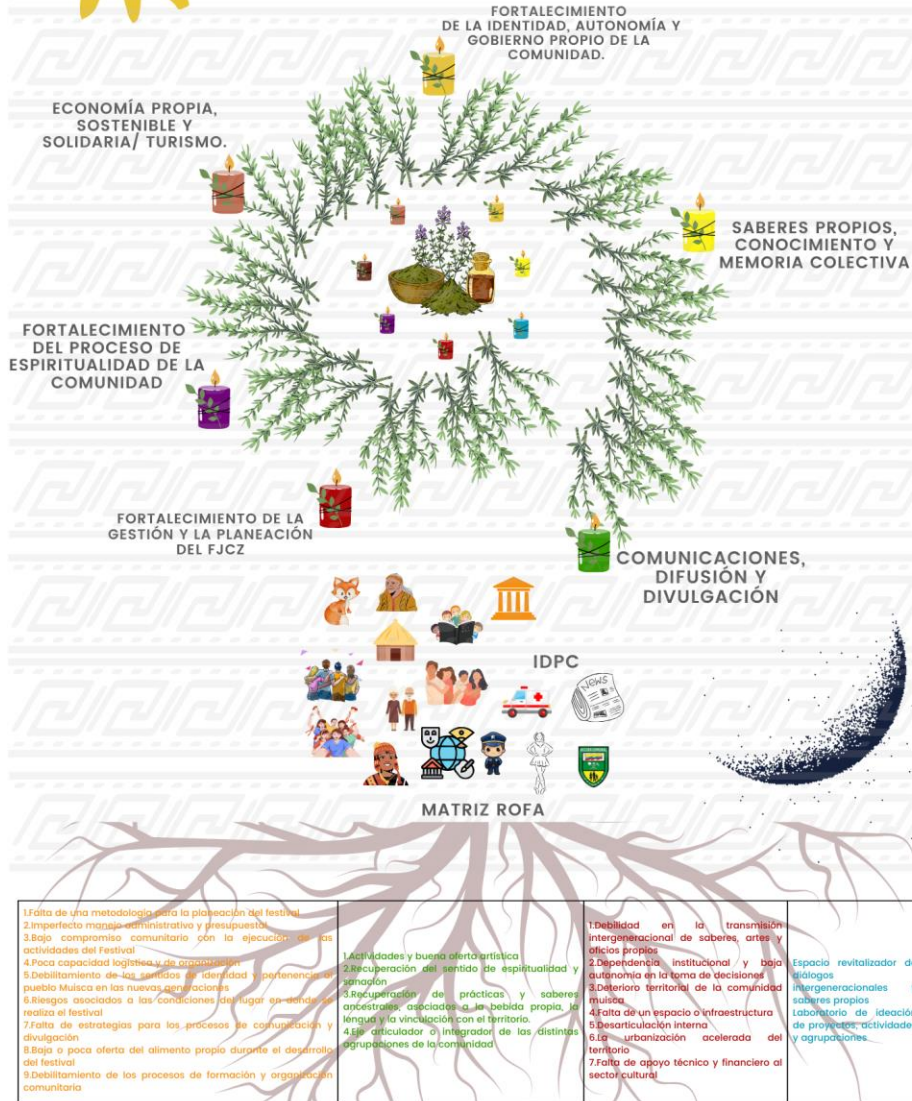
FORTALECIMIENTO
DE LA IDENTIDAD, AUTONOMÍA Y GOBIERNO PROPIO DE LA COMUNIDAD.

ECONOMÍA PROPIA, SOSTENIBLE Y SOLIDARIA/ TURISMO.

SABERES PROPIOS, CONOCIMIENTO Y MEMORIA COLECTIVA

FORTALECIMIENTO DEL PROCESO DE ESPIRITUALIDAD DE LA COMUNIDAD

FORTALECIMIENTO DE LA GESTIÓN Y LA PLANEACIÓN DEL FJCZ

COMUNICACIONES, DIFUSIÓN Y DIVULGACIÓN

IDPC

NEWS

MATRIZ ROFA

| 1.Falta de una metodología para la planeación del festival 2.Imperfecto manejo administrativo y presupuestal 3.Bajo compromiso comunitario con la ejecución de las actividades del Festival 4.Poca capacidad logística y de organización 5.Debilitamiento de los sentidos de identidad y pertenencia al pueblo Muisca en las nuevas generaciones 6.Riesgos asociados a las condiciones del lugar en donde se realiza el festival 7.Falta de estrategias para los procesos de comunicación y divulgación 8.Baja o poca oferta del alimento propio durante el desarrollo del festival 9.Debilitamiento de los procesos de formación y organización comunitaria | 1.Actividades y buena oferta artística 2.Recuperación del sentido de espiritualidad y sanación 3.Recuperación de prácticas y saberes ancestrales, asociados a la bebida propia, la lengua y la vinculación con el territorio. 4.Eje articulador o integrador de las distintas agrupaciones de la comunidad | 1.Debilidad en la transmisión intergeneracional de saberes, artes y oficios propios 2.Dependencia institucional y baja autonomía en la toma de decisiones 3.Deterioro territorial de la comunidad muisca 4.Falta de un espacio o infraestructura 5.Desarticulación interna 6.La urbanización acelerada del territorio 7.Falta de apoyo técnico y financiero al sector cultural | Espacio revitalizador de diálogos intergeneracionales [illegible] saberes propios Laboratorio de ideación de proyectos, actividades y agrupaciones |